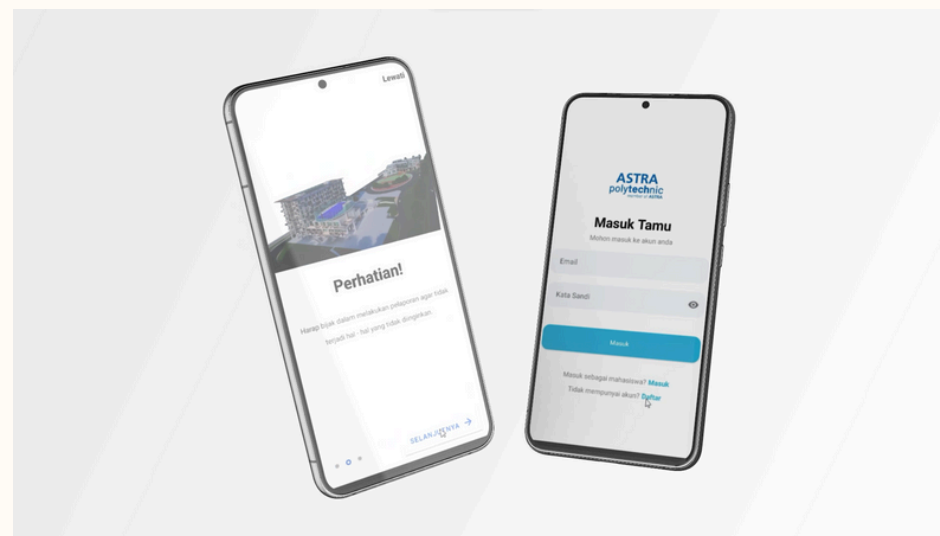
Lewati

Perhatian!

Harap bijak dalam melakukan pelaporan agar tidak terjadi hal - hal yang tidak diinginkan.

SELANJUTNYA →

ASTRA
polytechnic
member of ASTRA

Masuk Tamu

Mohon masuk ke akun anda

Email

Kata Sandi

Masuk

Masuk sebagai mahasiswa? Masuk

Tidak mempunyai akun? Daftar